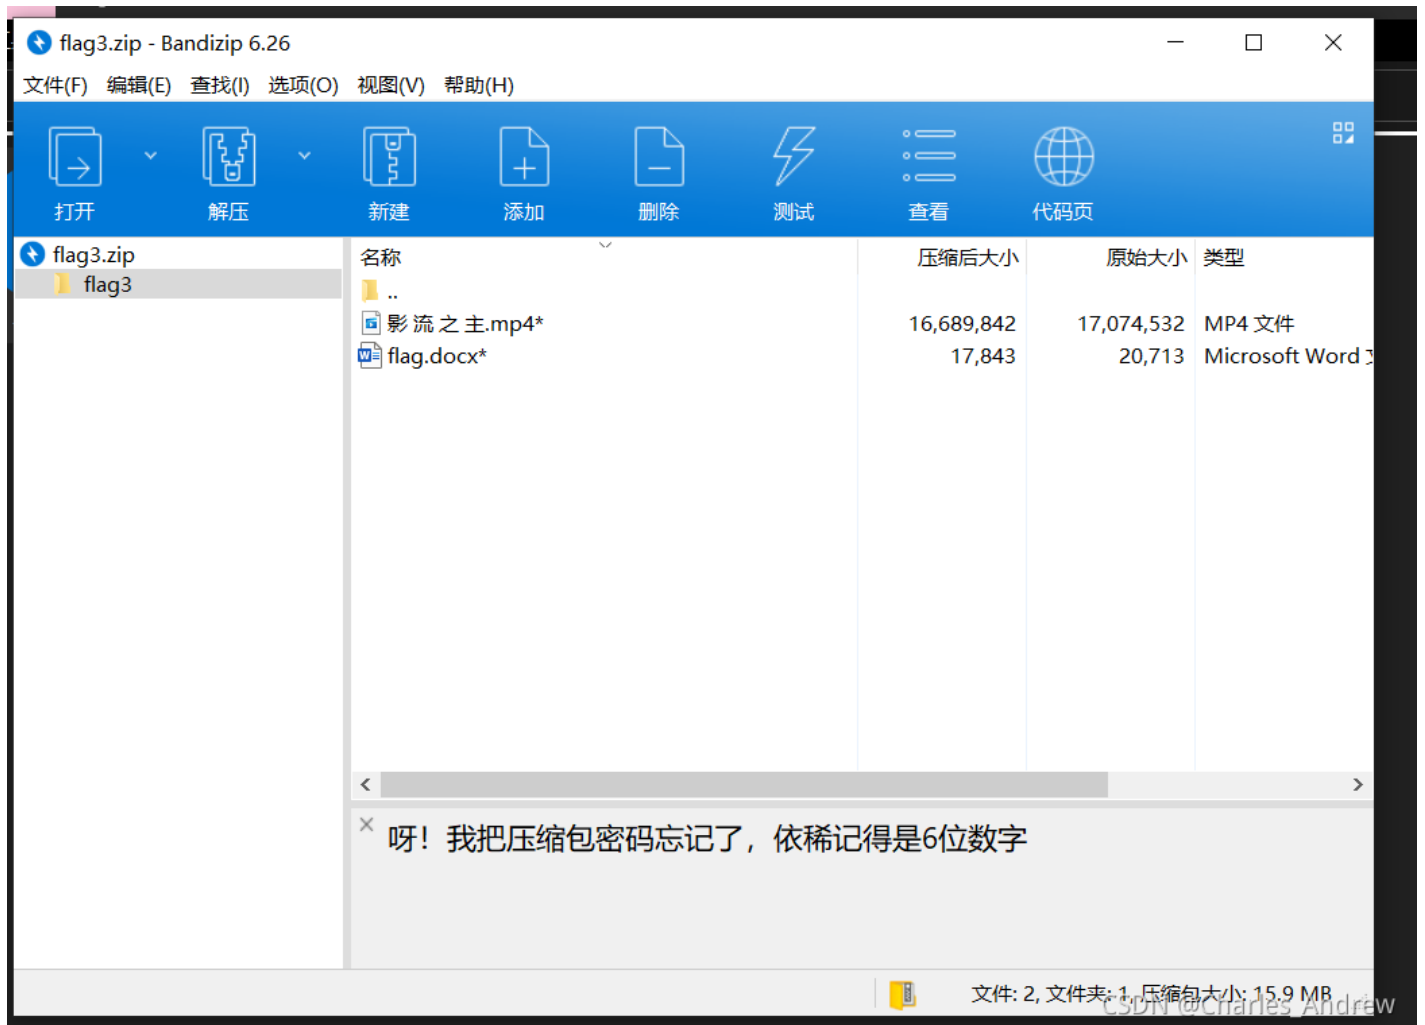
flag3.zip - Bandizip 6.26

文件(F) 编辑(E) 查找(I) 选项(O) 视图(V) 帮助(H)

打开 解压 新建 添加 删除 测试 查看 代码页

flag3.zip
flag3

| 名称 | 压缩后大小 | 原始大小 | 类型 |
|---|---|---|---|
| .. | | | |
| 影 流 之 主.mp4* | 16,689,842 | 17,074,532 | MP4 文件 |
| flag.docx* | 17,843 | 20,713 | Microsoft Word 文 |

呀！我把压缩包密码忘记了，依稀记得是6位数字

文件: 2, 文件夹: 1, 压缩包大小: 15.9 MB

CSDN @Charles_Andrew